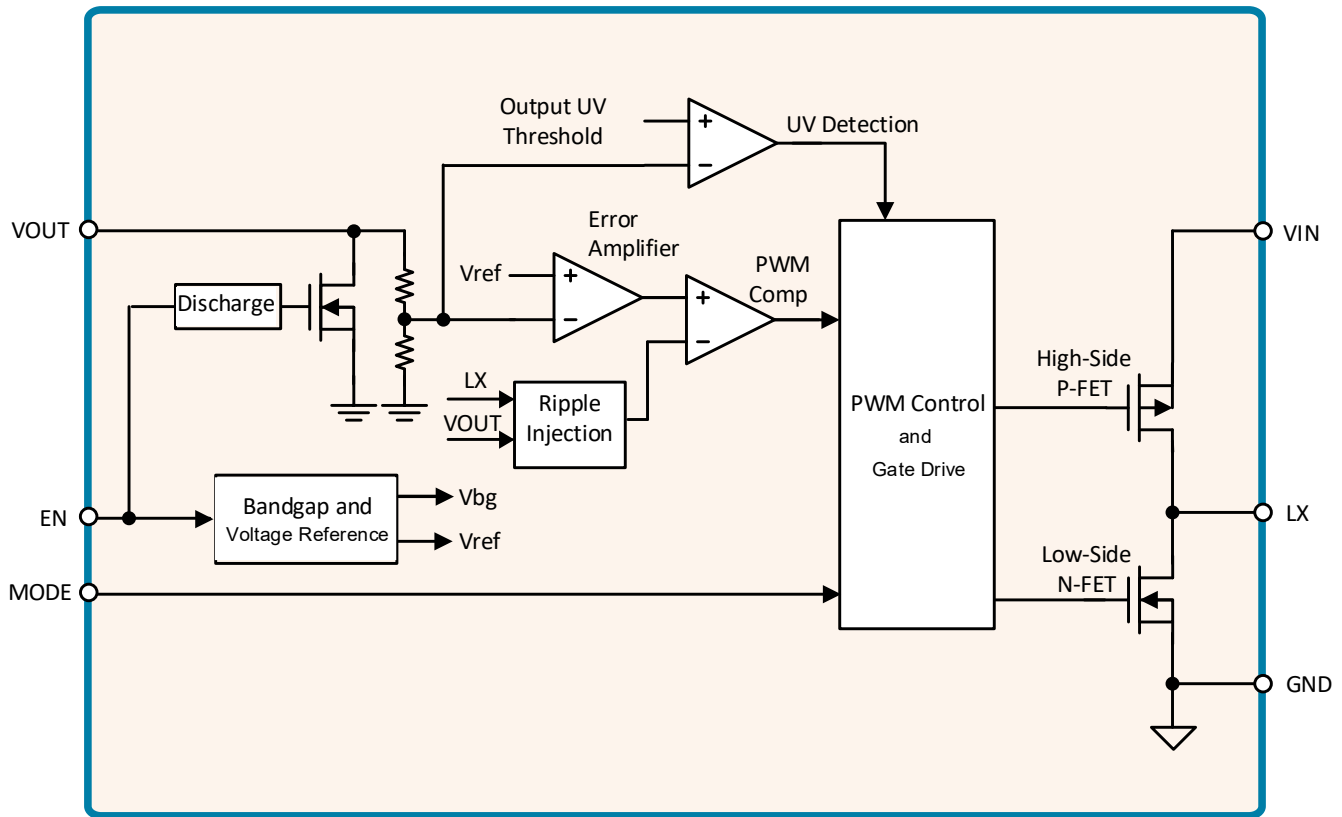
Output UV
Threshold

+
−

UV Detection

VOUT

Error
Amplifier

Vref

+
−

PWM
Comp

+
−

Discharge

LX
VOUT

Ripple
Injection

PWM Control
and
Gate Drive

High-Side
P-FET

VIN

LX

Low-Side
N-FET

GND

EN

Bandgap and
Voltage Reference

Vbg
Vref

MODE